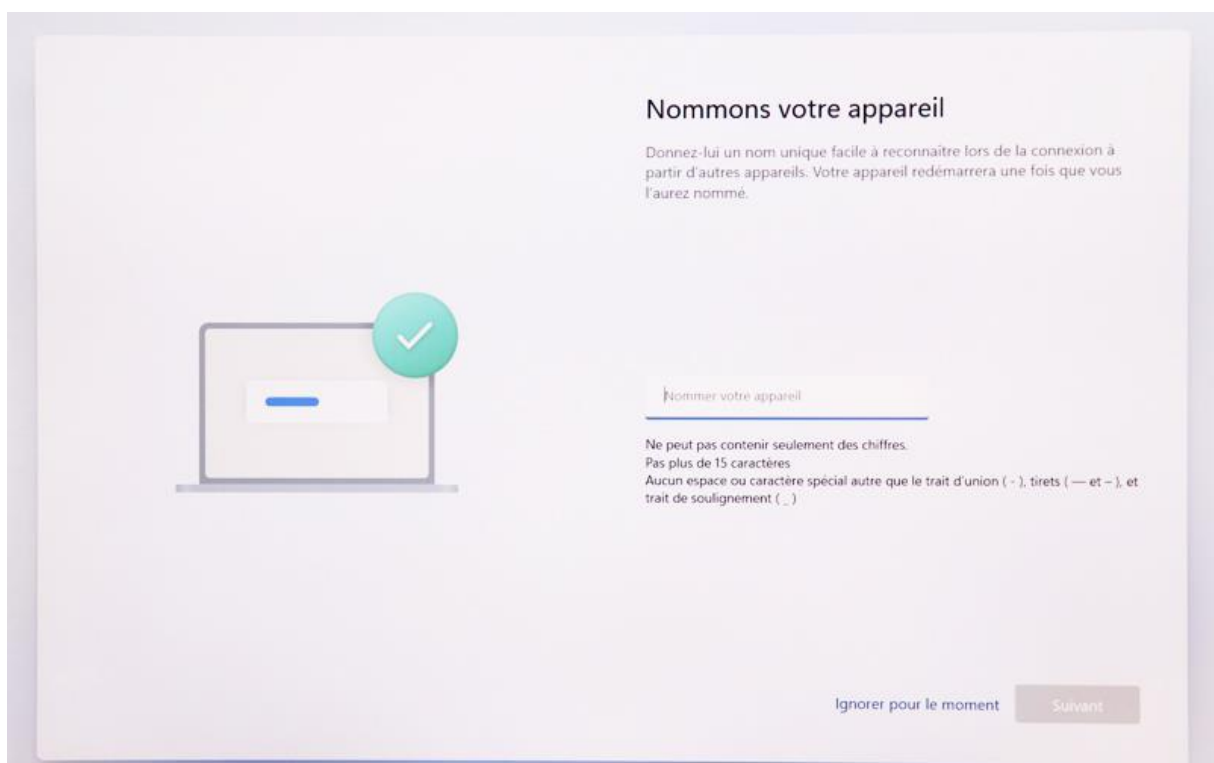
Nommons votre appareil

Donnez-lui un nom unique facile à reconnaître lors de la connexion à partir d'autres appareils. Votre appareil redémarrera une fois que vous l'aurez nommé.

Nommer votre appareil

Ne peut pas contenir seulement des chiffres.
Pas plus de 15 caractères
Aucun espace ou caractère spécial autre que le trait d'union ( - ), tirets ( — et – ), et trait de soulignement ( _ )

Ignorer pour le moment

Suivant